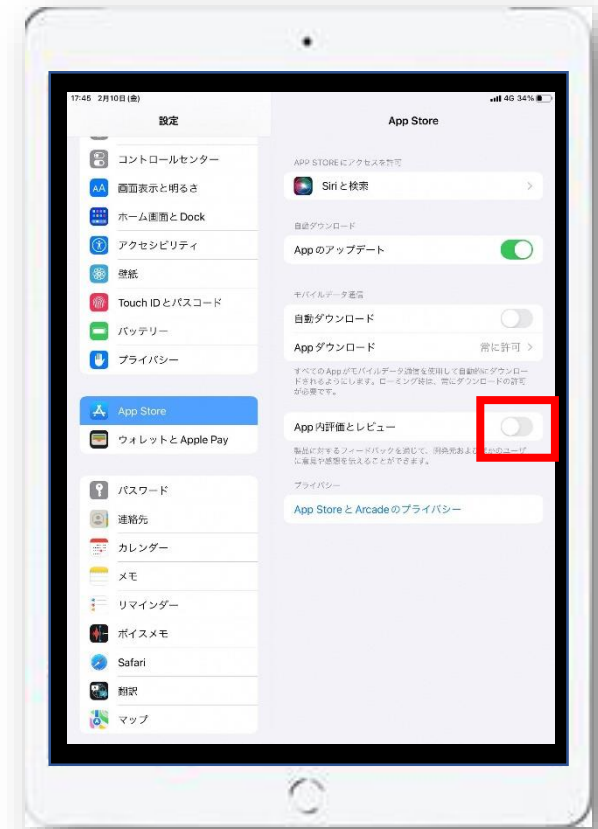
17:45 2月10日(金)

4G 34%

設定

コントロールセンター

画面表示と明るさ

ホーム画面とDock

アクセシビリティ

壁紙

Touch IDとパスコード

バッテリー

プライバシー

App Store

ウォレットとApple Pay

パスワード

連絡先

カレンダー

メモ

リマインダー

ボイスメモ

Safari

翻訳

マップ

App Store

APP STOREにアクセスを許可

Siriと検索

自動ダウンロード

Appのアップデート

モバイルデータ通信

自動ダウンロード

Appダウンロード

常に許可

すべてのAppがモバイルデータ通信を使用して自動的にダウンロードされるようにします。ローミング中は、常にダウンロードの許可が必要です。

App内評価とレビュー

製品に対するフィードバックを通じて、開発元およ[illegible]のユーザに意見や感想を伝えることができます。

プライバシー

App StoreとArcadeのプライバシー